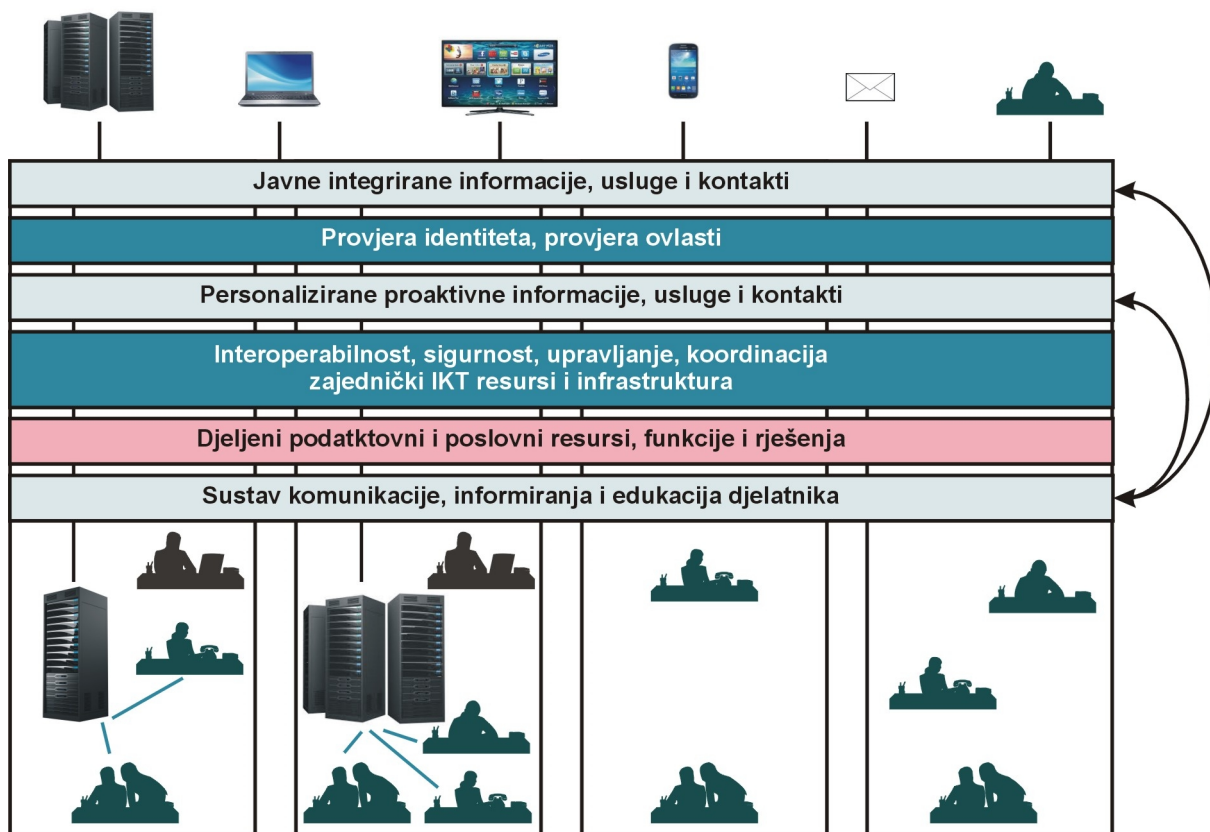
Javne integrirane informacije, usluge i kontakti

Provjera identiteta, provjera ovlasti

Personalizirane proaktivne informacije, usluge i kontakti

Interoperabilnost, sigurnost, upravljanje, koordinacija
zajednički IKT resursi i infrastruktura

Djeljeni podatktovni i poslovni resursi, funkcije i rješenja

Sustav komunikacije, informiranja i edukacija djelatnika